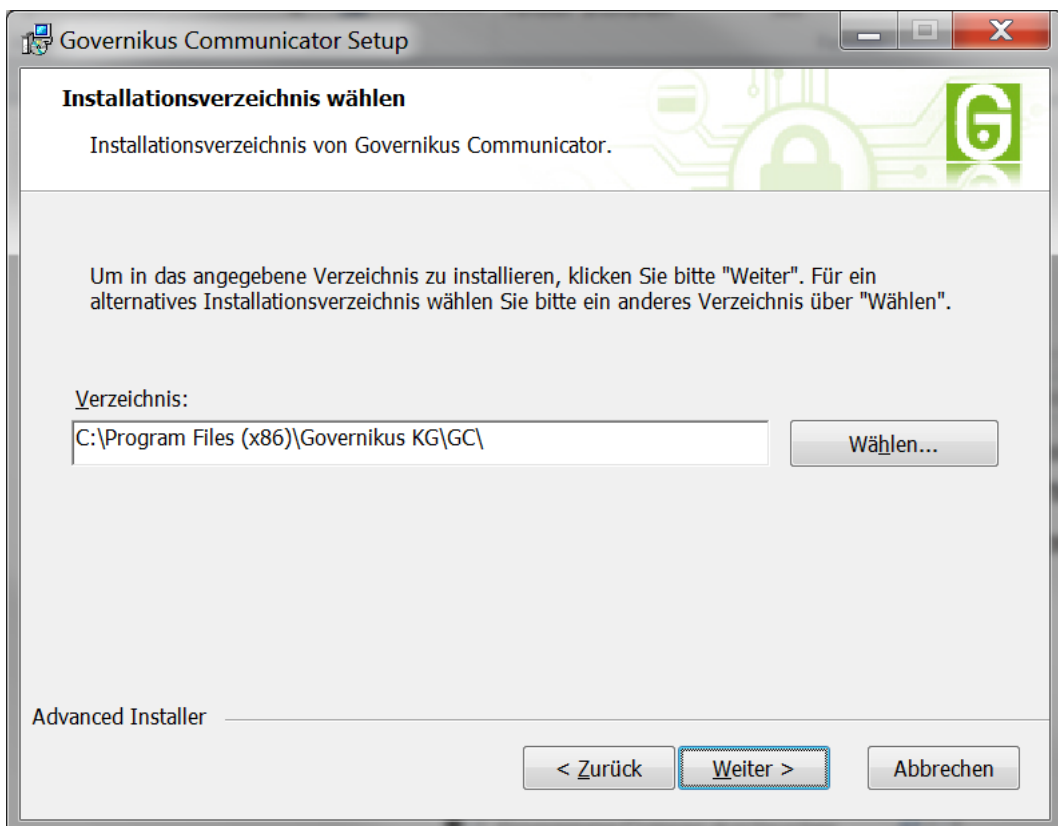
Governikus Communicator Setup

Installationsverzeichnis wählen

Installationsverzeichnis von Governikus Communicator.

Um in das angegebene Verzeichnis zu installieren, klicken Sie bitte "Weiter". Für ein alternatives Installationsverzeichnis wählen Sie bitte ein anderes Verzeichnis über "Wählen".

Verzeichnis:

C:\Program Files (x86)\Governikus KG\GC\

Wählen...

Advanced Installer

< Zurück

Weiter >

Abbrechen